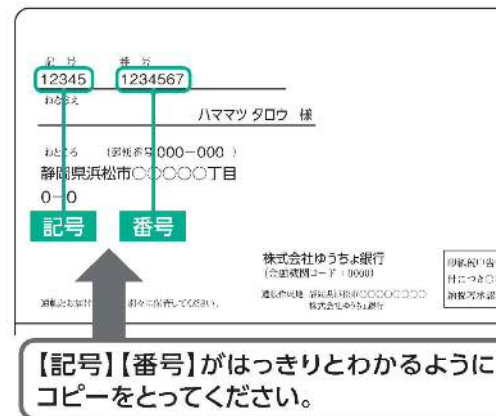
記号 番号
12345 1234567
おなまえ
ハママツ タロウ 様

おところ （郵便番号000−000 ）
静岡県浜松市○○○○○丁目
0−0

記号 番号

株式会社ゆうちょ銀行
（金融機関コード：0000）
通帳発行店 静岡県浜松市○○○○○○○○
株式会社ゆうちょ銀行

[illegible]

【記号】【番号】がはっきりとわかるように
コピーをとってください。